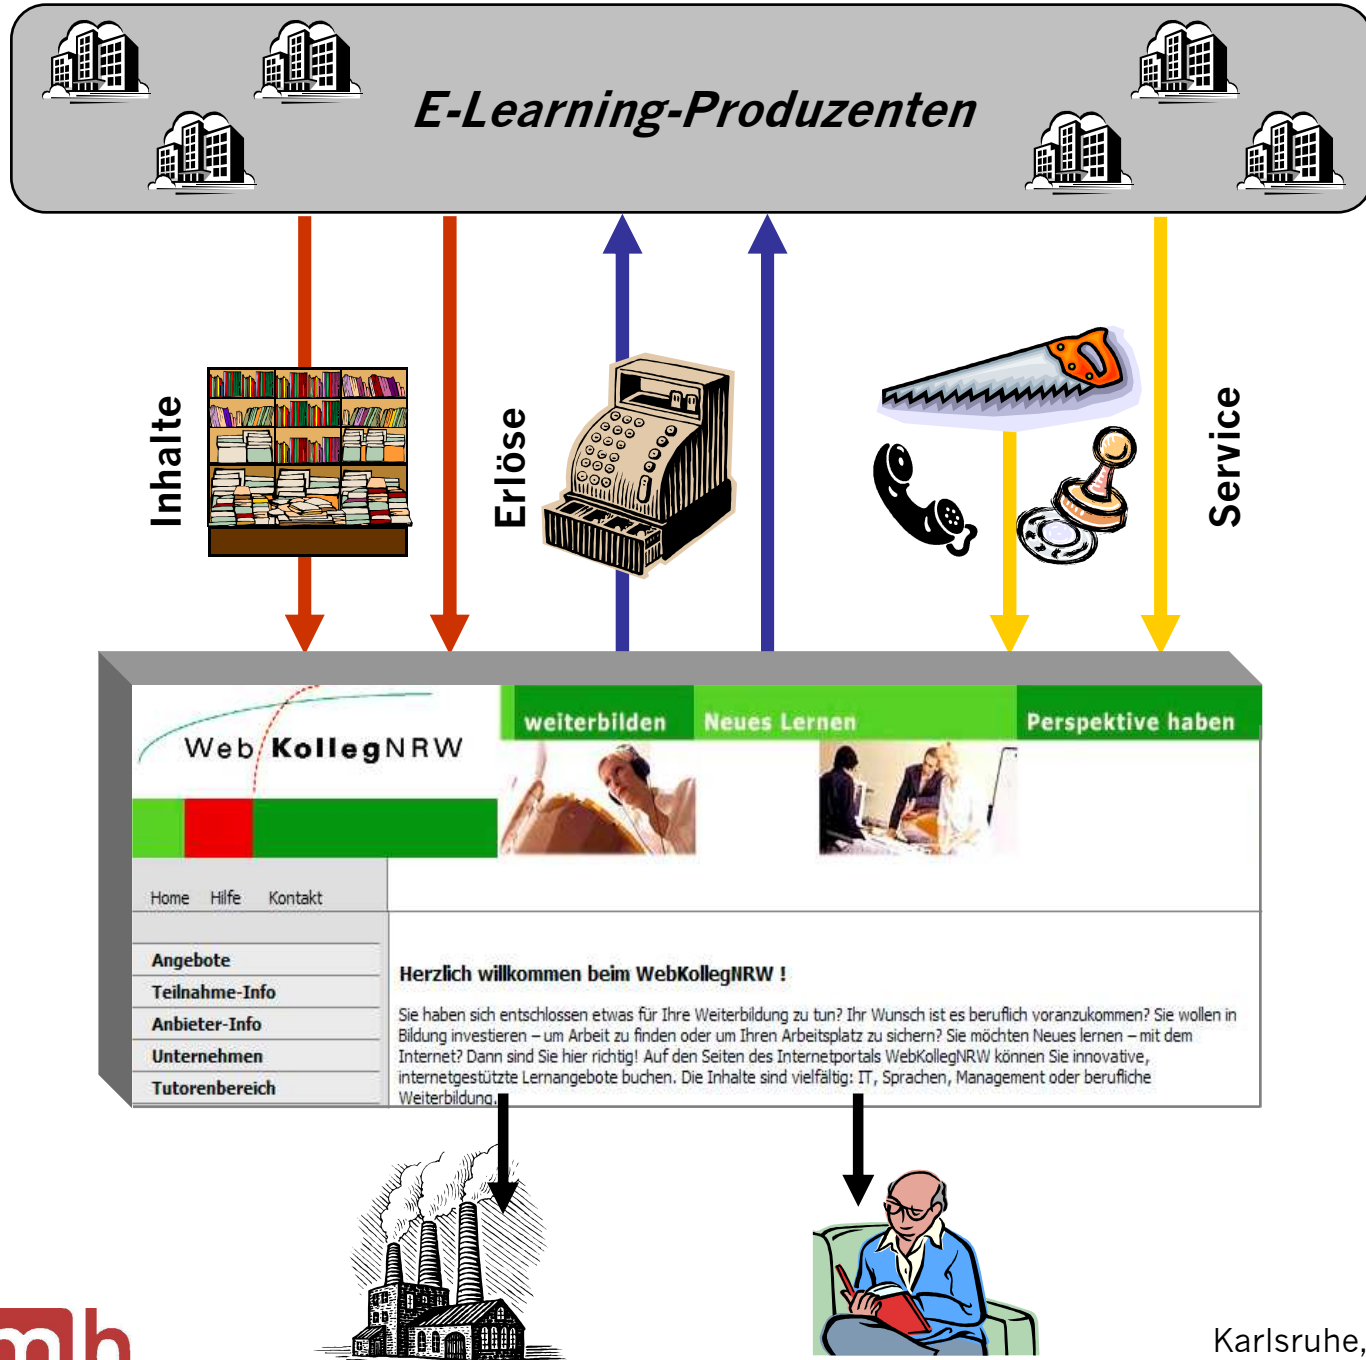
E-Learning-Produzenten

Inhalte

Erlöse

Service

Web KollegNRW

weiterbilden

Neues Lernen

Perspektive haben

Home Hilfe Kontakt

Angebote
Teilnahme-Info
Anbieter-Info
Unternehmen
Tutorenbereich

Herzlich willkommen beim WebKollegNRW !

Sie haben sich entschlossen etwas für Ihre Weiterbildung zu tun? Ihr Wunsch ist es beruflich voranzukommen? Sie wollen in Bildung investieren – um Arbeit zu finden oder um Ihren Arbeitsplatz zu sichern? Sie möchten Neues lernen – mit dem Internet? Dann sind Sie hier richtig! Auf den Seiten des Internetportals WebKollegNRW können Sie innovative, internetgestützte Lernangebote buchen. Die Inhalte sind vielfältig: IT, Sprachen, Management oder berufliche Weiterbildung.

mh

Karlsruhe,